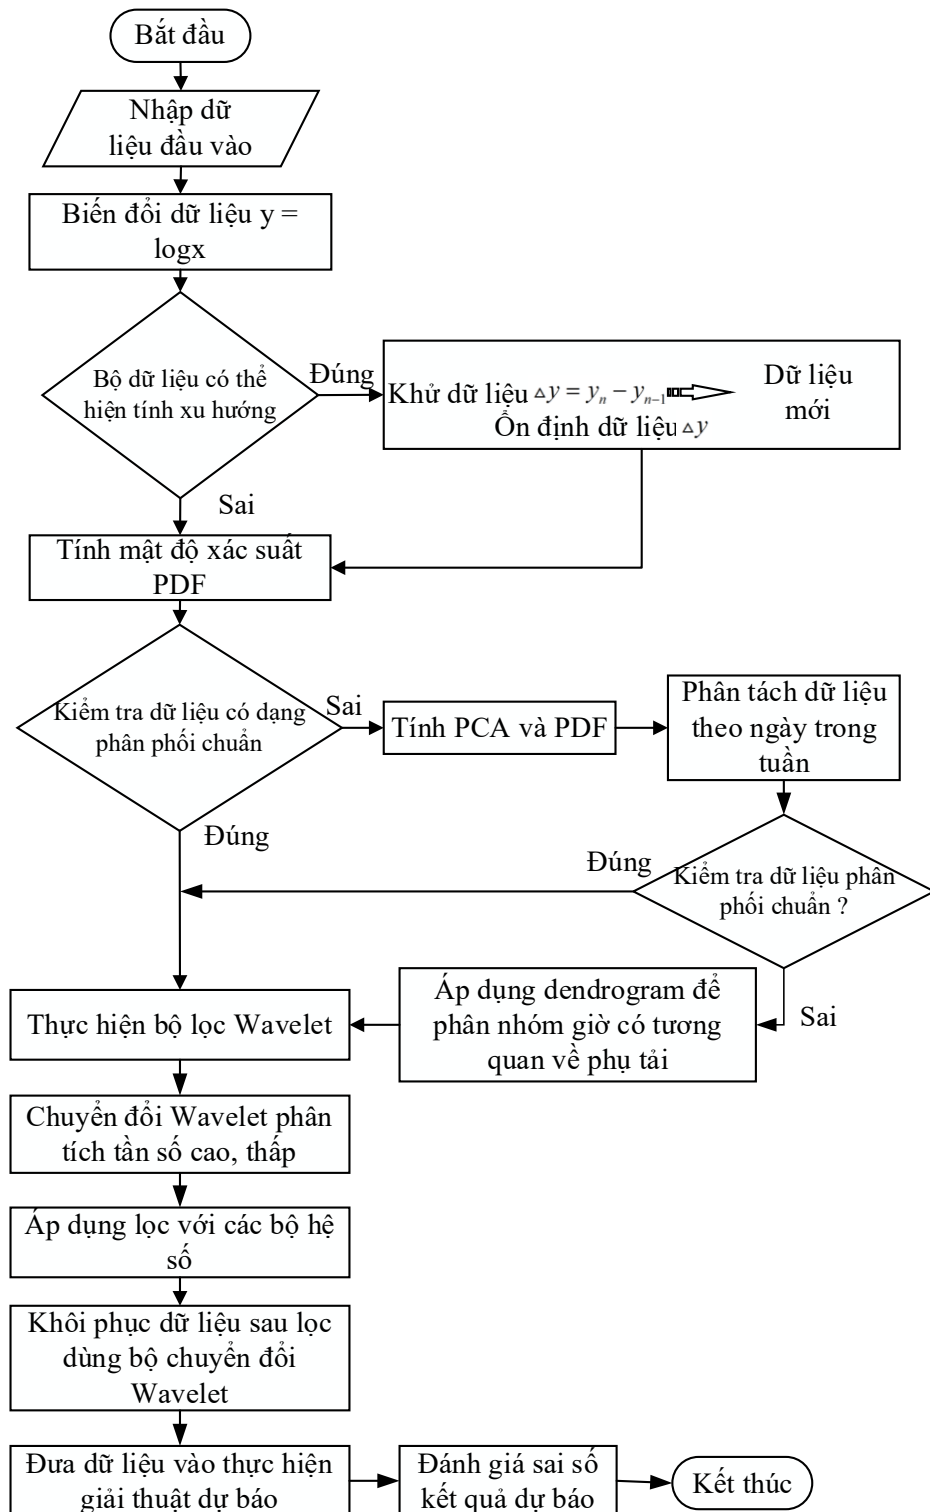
Bắt đầu

Nhập dữ liệu đầu vào

Biến đổi dữ liệu y = logx

Bộ dữ liệu có thể hiện tính xu hướng

Đúng

Khử dữ liệu $\triangle y = y_n - y_{n-1}$ Dữ liệu mới
Ổn định dữ liệu $\triangle y$

Sai

Tính mật độ xác suất PDF

Kiểm tra dữ liệu có dạng phân phối chuẩn

Sai

Tính PCA và PDF

Phân tách dữ liệu theo ngày trong tuần

Đúng

Đúng

Kiểm tra dữ liệu phân phối chuẩn ?

Sai

Thực hiện bộ lọc Wavelet

Áp dụng dendrogram để phân nhóm giờ có tương quan về phụ tải

Chuyển đổi Wavelet phân tích tần số cao, thấp

Áp dụng lọc với các bộ hệ số

Khôi phục dữ liệu sau lọc dùng bộ chuyển đổi Wavelet

Đưa dữ liệu vào thực hiện giải thuật dự báo

Đánh giá sai số kết quả dự báo

Kết thúc